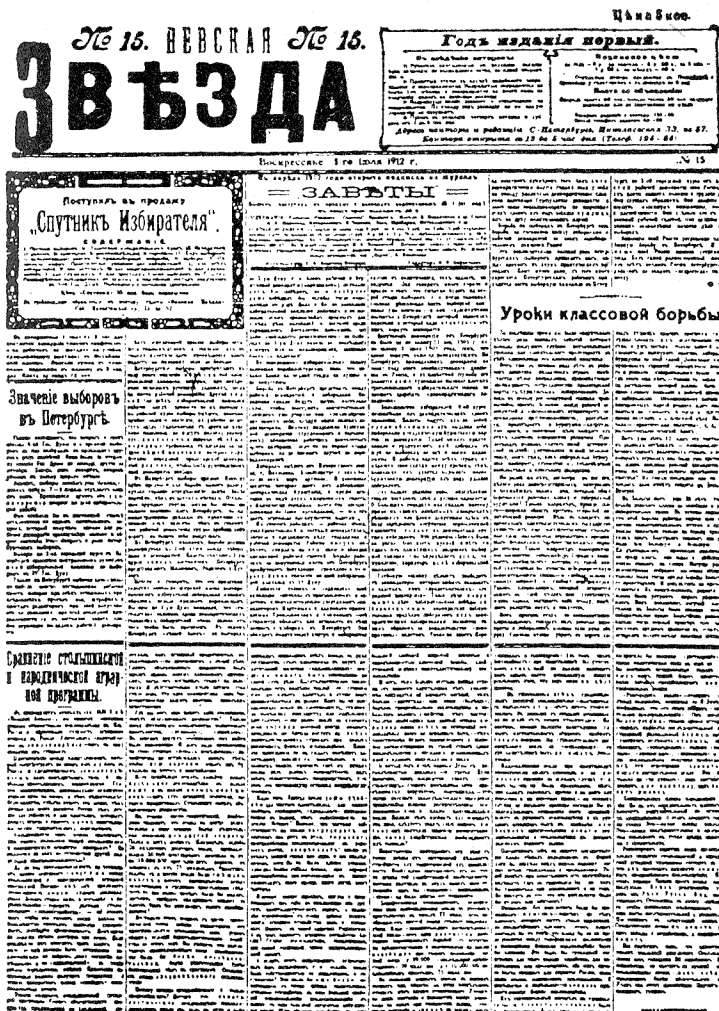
Цѣна 5 коп.

№ 15. НЕВСКАЯ № 15.

ЗВѢЗДА

Годъ изданія первый.

Воскресенье 1-го Іюля 1912 г. № 15

Поступилъ въ продажу
„Спутникъ Избирателя".
СОДЕРЖАНІЕ

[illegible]

ЗАВѢТЫ

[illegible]

Значеніе выборовъ въ Петербургѣ.

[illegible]

Сравненіе столыпинской и народнической аграрной программы.

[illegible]

Уроки классовой борьбы.

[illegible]